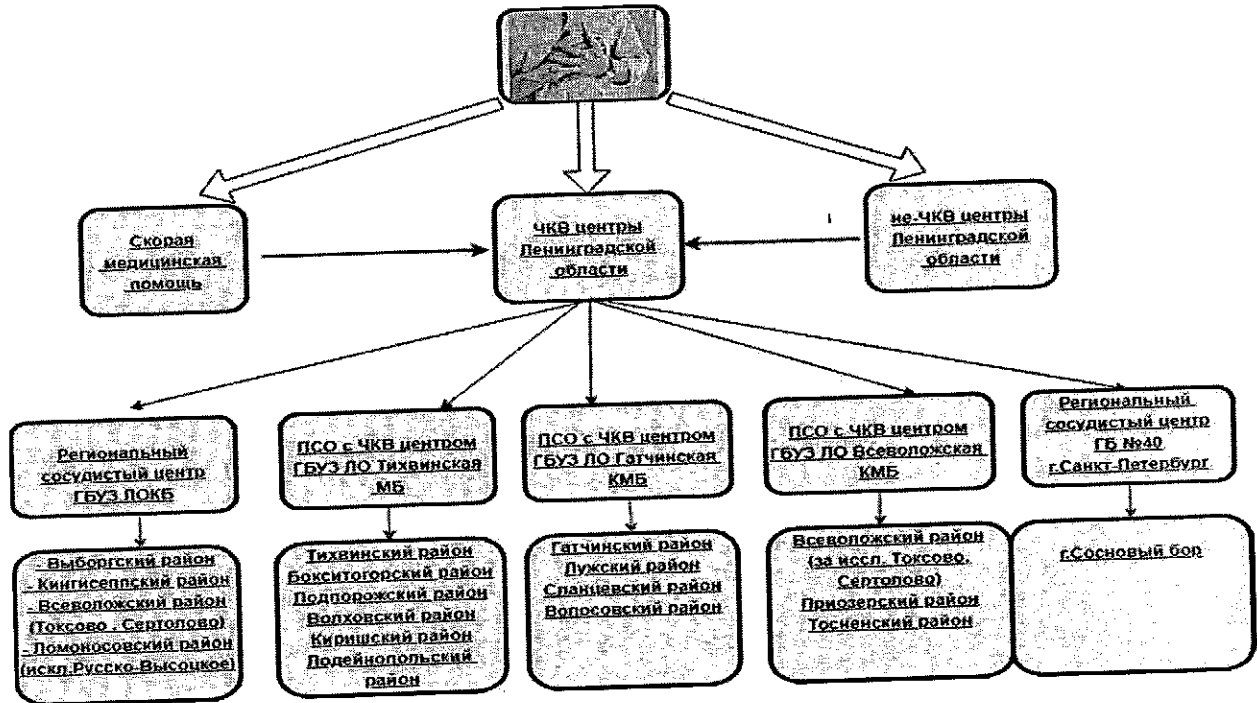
Скорая медицинская помощь

ЧКВ центры Ленинградской области

не-ЧКВ центры Ленинградской области

Региональный сосудистый центр ГБУЗ ЛОКБ

ПСО с ЧКВ центром ГБУЗ ЛО Тихвинская МБ

ПСО с ЧКВ центром ГБУЗ ЛО Гатчинская КМБ

ПСО с ЧКВ центром ГБУЗ ЛО Всеволожская КМБ

Региональный сосудистый центр ГБ №40 г.Санкт-Петербург

- Выборгский район
- Кингисеппский район
- Всеволожский район (Токсово , Сертолово)
- Ломоносовский район (искл.Русско-Высоцкое)

Тихвинский район
Бокситогорский район
Подпорожский район
Волховский район
Киришский район
Лодейнопольский район

Гатчинский район
Лужский район
Сланцевский район
Волосовский район

Всеволожский район (за иссл. Токсово, Сертолово)
Приозерский район
Тосненский район

г.Сосновый бор